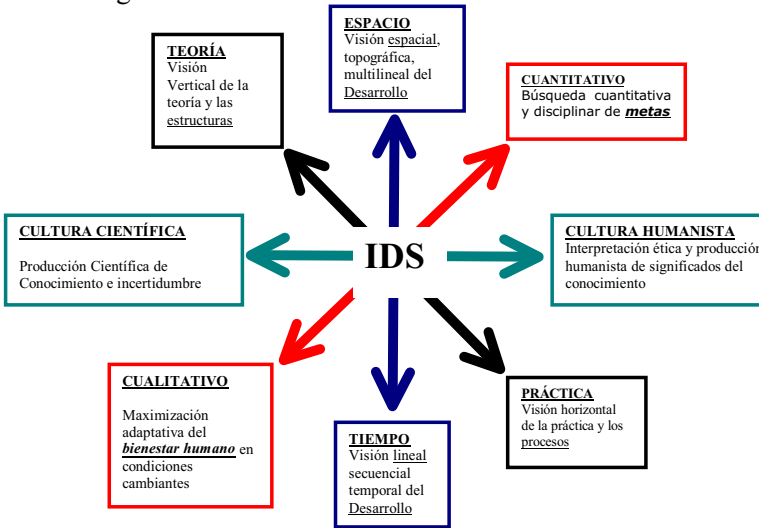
ESPACIO
Visión espacial, topográfica, multilineal del Desarrollo

TEORÍA
Visión Vertical de la teoría y las estructuras

CUANTITATIVO
Búsqueda cuantitativa y disciplinar de metas

CULTURA CIENTÍFICA
Producción Científica de Conocimiento e incertidumbre

IDS

CULTURA HUMANISTA
Interpretación ética y producción humanista de significados del conocimiento

CUALITATIVO
Maximización adaptativa del bienestar humano en condiciones cambiantes

PRÁCTICA
Visión horizontal de la práctica y los procesos

TIEMPO
Visión lineal secuencial temporal del Desarrollo